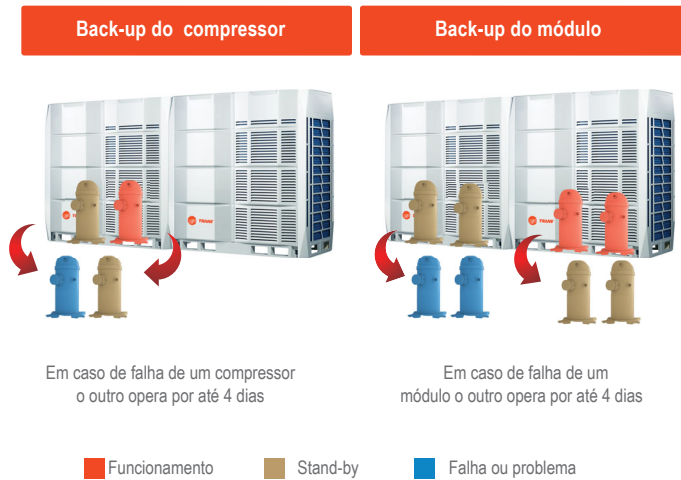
Back-up do  compressor

Back-up do módulo

TRANE

TRANE

TRANE

TRANE

Em caso de falha de um compressor o outro opera por até 4 dias

Em caso de falha de um módulo o outro opera por até 4 dias

Funcionamento

Stand-by

Falha ou problema